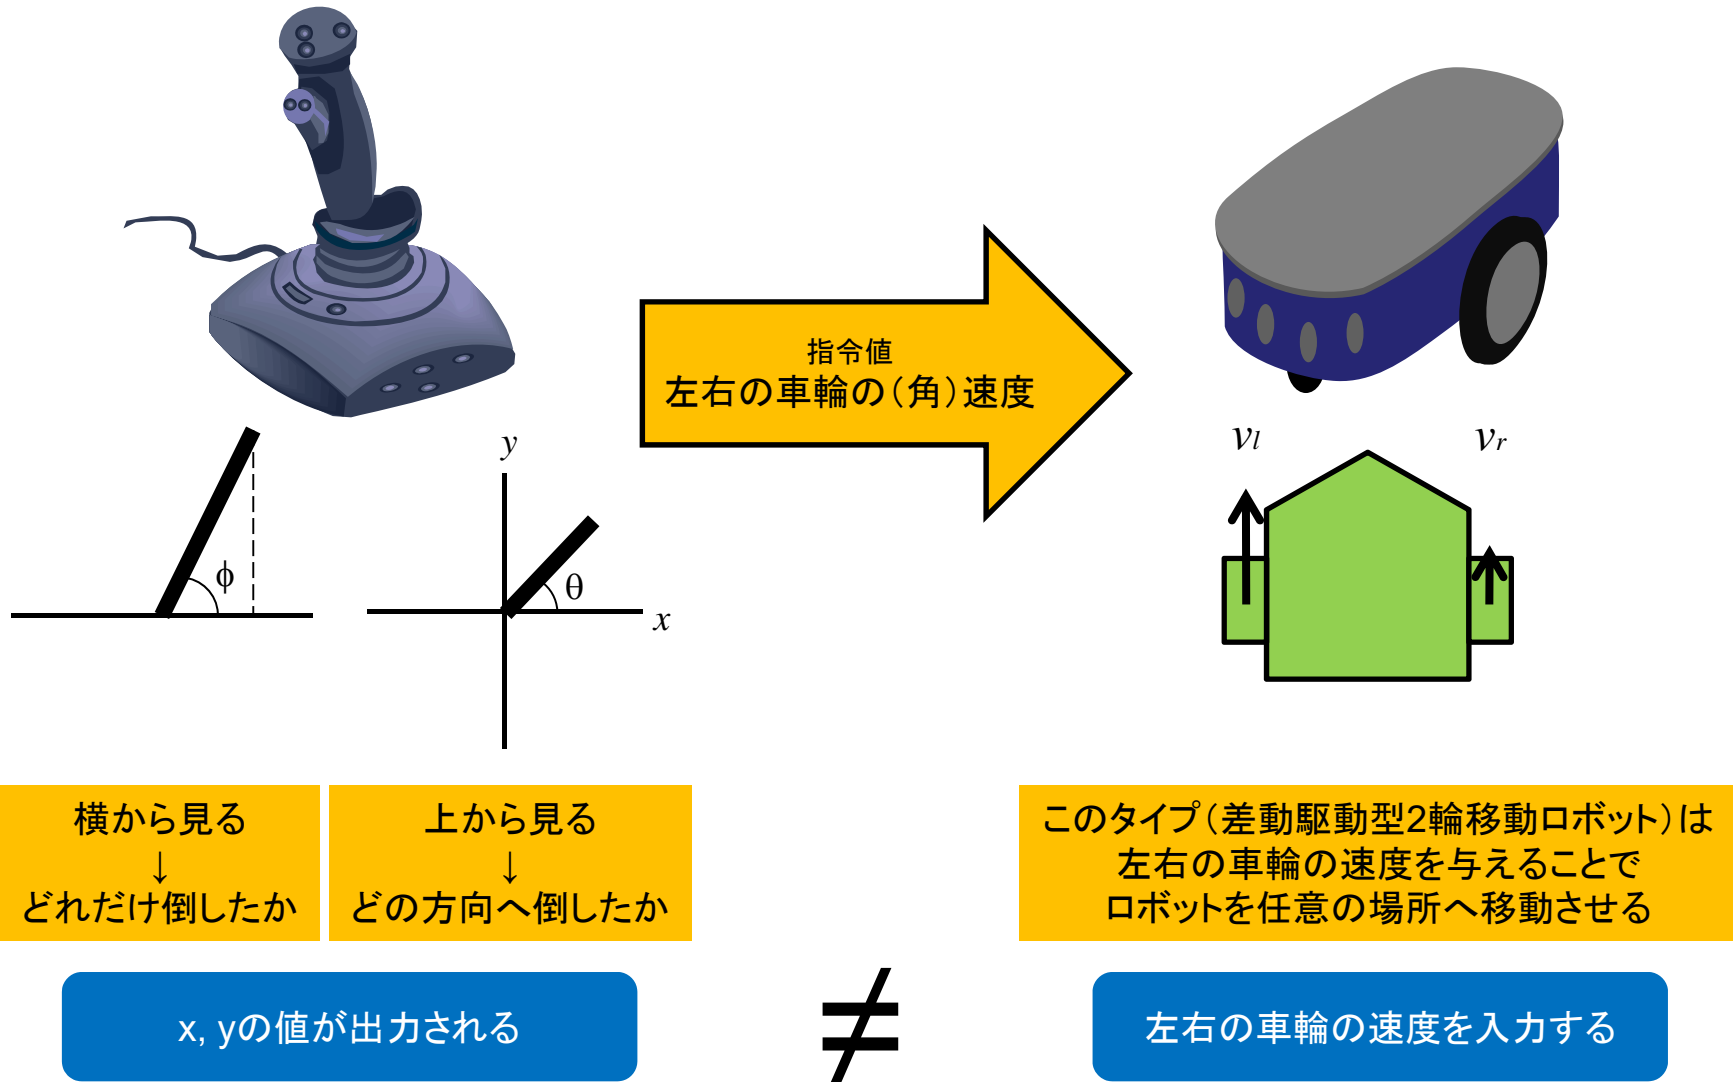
指令値
左右の車輪の(角)速度

$v_l$

$v_r$

$\phi$

$y$

$\theta$

$x$

横から見る
↓
どれだけ倒したか

上から見る
↓
どの方向へ倒したか

このタイプ(差動駆動型2輪移動ロボット)は
左右の車輪の速度を与えることで
ロボットを任意の場所へ移動させる

x, yの値が出力される

$\neq$

左右の車輪の速度を入力する